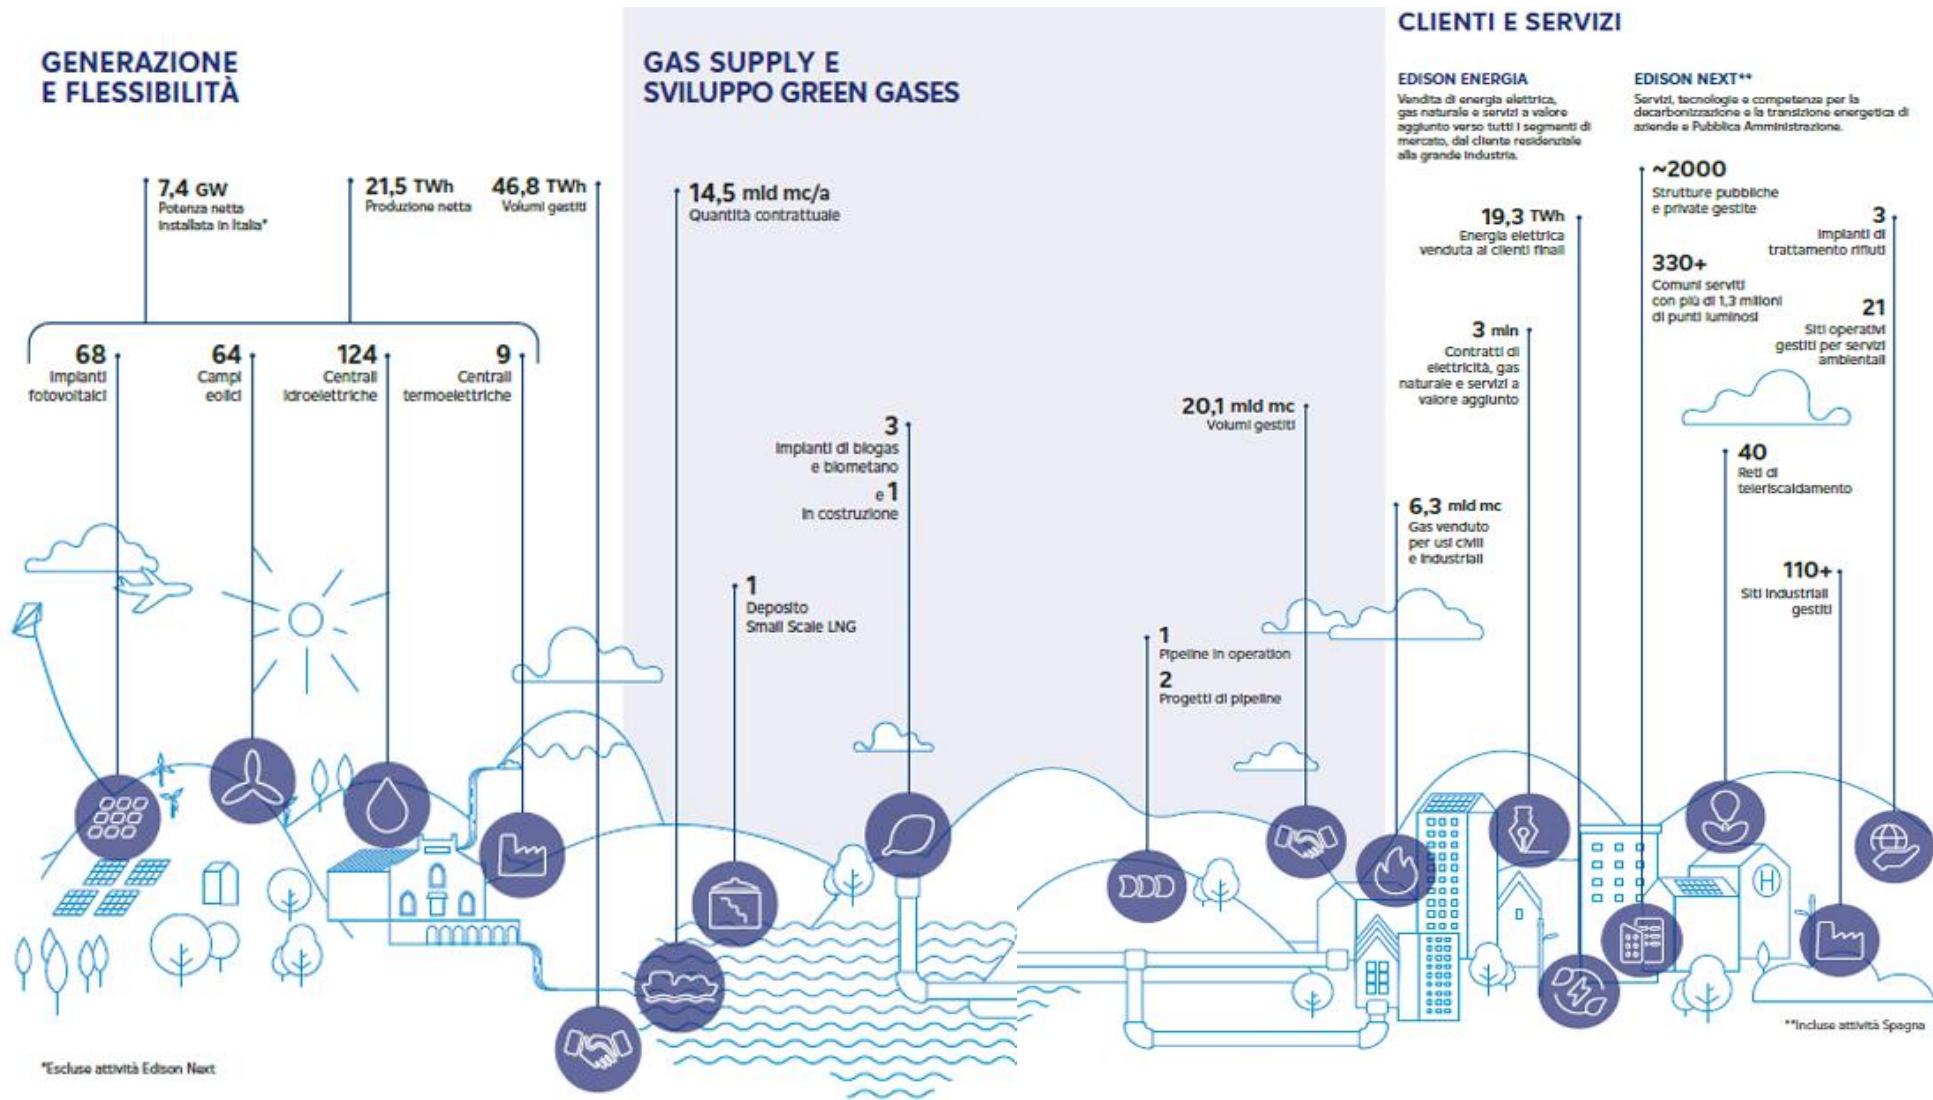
GENERAZIONE E FLESSIBILITÀ

7,4 GW
Potenza netta installata in Italia*

21,5 TWh
Produzione netta

46,8 TWh
Volumi gestiti

68
Impianti fotovoltaici

64
Campi eolici

124
Centrali idroelettriche

9
Centrali termoelettriche

*Escluse attività Edison Next

GAS SUPPLY E SVILUPPO GREEN GASES

14,5 mld mc/a
Quantità contrattuale

3
Impianti di biogas e biometano
e 1
in costruzione

1
Deposito Small Scale LNG

20,1 mld mc
Volumi gestiti

1
Pipeline in operation

2
Progetti di pipeline

CLIENTI E SERVIZI

EDISON ENERGIA
Vendita di energia elettrica, gas naturale e servizi a valore aggiunto verso tutti i segmenti di mercato, dal cliente residenziale alla grande industria.

19,3 TWh
Energia elettrica venduta ai clienti finali

3 mln
Contratti di elettricità, gas naturale e servizi a valore aggiunto

6,3 mld mc
Gas venduto per usi civili e industriali

EDISON NEXT**
Servizi, tecnologie e competenze per la decarbonizzazione e la transizione energetica di aziende e Pubblica Amministrazione.

~2000
Strutture pubbliche e private gestite

3
Impianti di trattamento rifiuti

330+
Comuni serviti con più di 1,3 milioni di punti luminosi

21
Siti operativi gestiti per servizi ambientali

40
Reti di teleriscaldamento

110+
Siti industriali gestiti

**Incluse attività Spagna